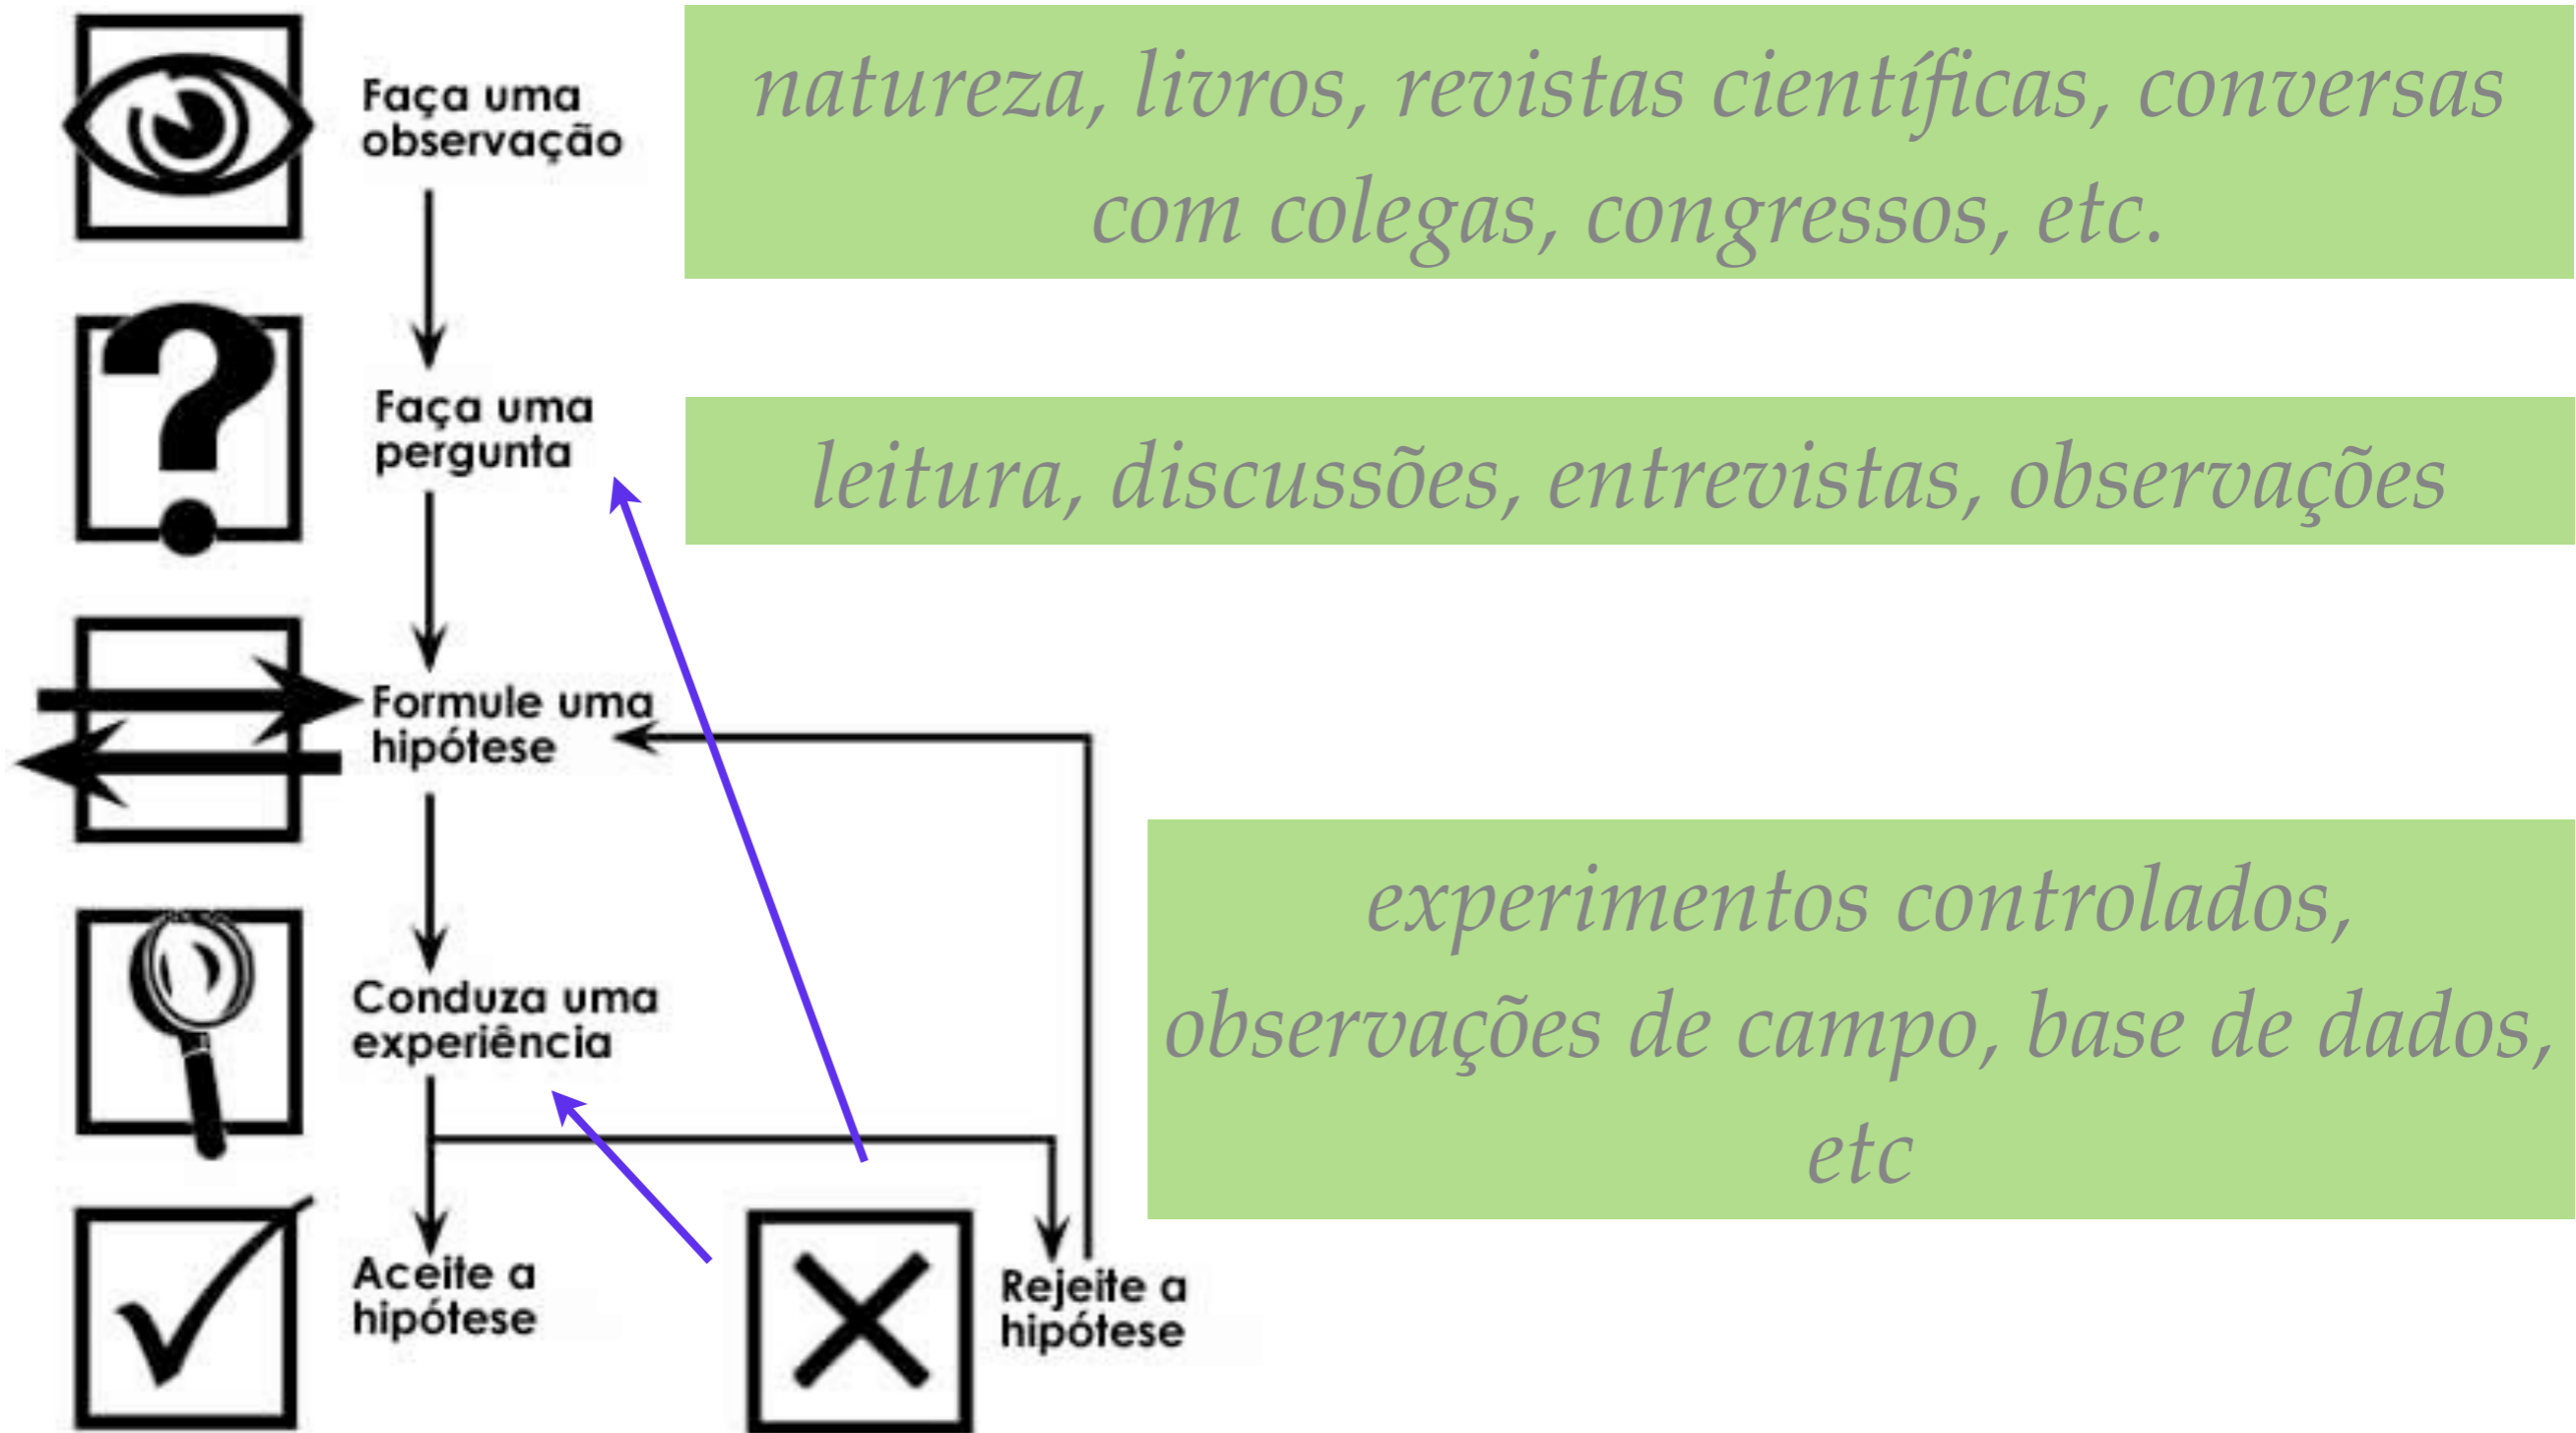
Faça uma observação

natureza, livros, revistas científicas, conversas com colegas, congressos, etc.

Faça uma pergunta

leitura, discussões, entrevistas, observações

Formule uma hipótese

Conduza uma experiência

experimentos controlados, observações de campo, base de dados, etc

Aceite a hipótese

Rejeite a hipótese